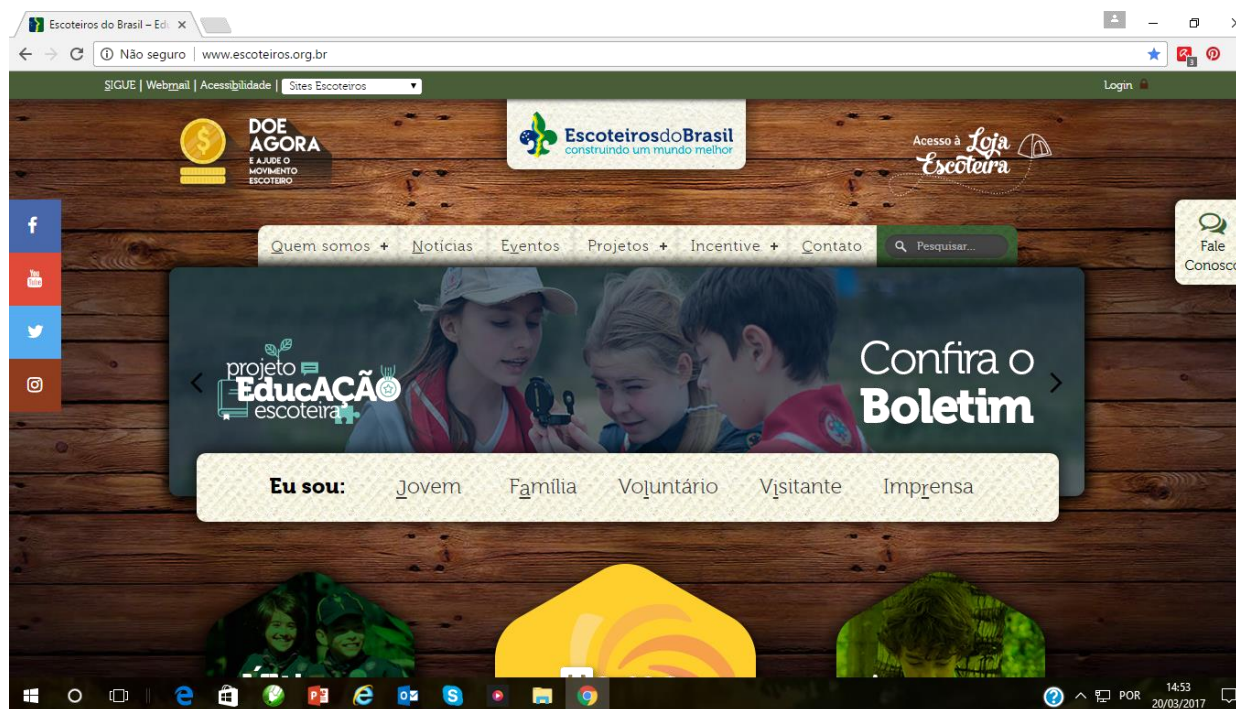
Escoteiros do Brasil – Edu ×

Não seguro | www.escoteiros.org.br

SIGUE | Webmail | Acessibilidade | Sites Escoteiros

Login

DOE AGORA
E AJUDE O MOVIMENTO ESCOTEIRO

EscoteirosdoBrasil
construindo um mundo melhor

Acesso à Loja Escoteira

Fale Conosco

Quem somos + Notícias Eventos Projetos + Incentive + Contato

Pesquisar...

projeto EducAÇÃO escoteira

Confira o Boletim

Eu sou: Jovem Família Voluntário Visitante Imprensa

POR 14:53 20/03/2017